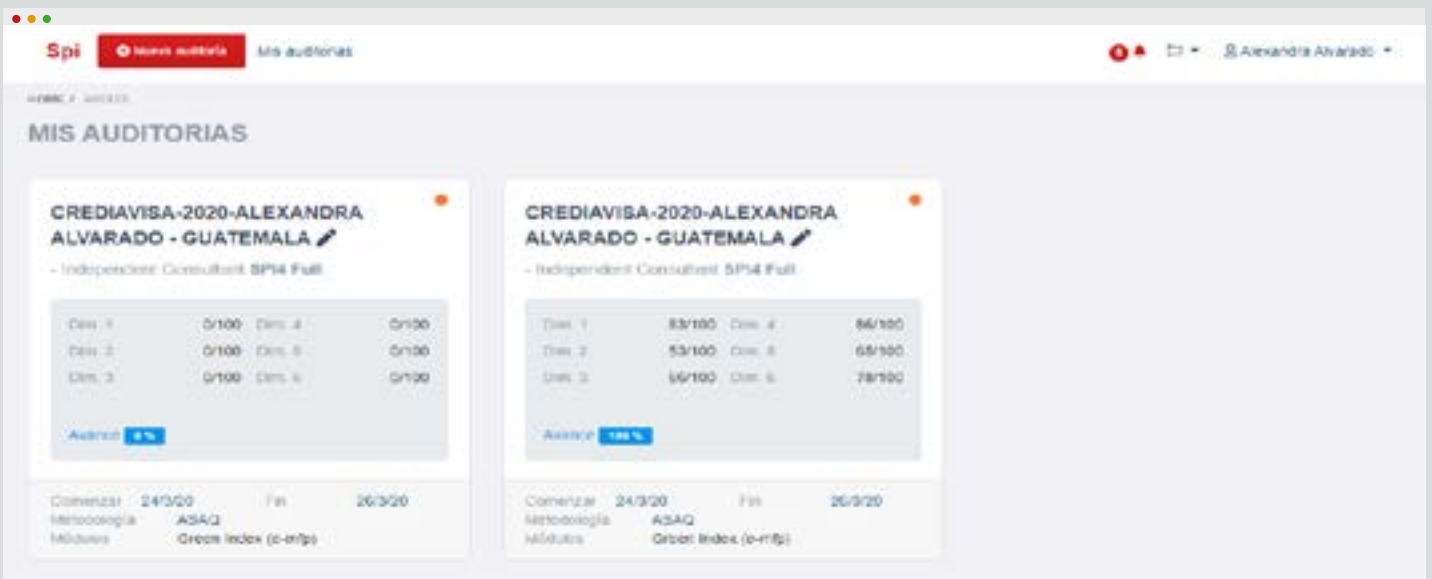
Spi Nueva auditoría Mis auditorías

Alexandra Alvarado

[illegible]

MIS AUDITORIAS

CREDIAVISA-2020-ALEXANDRA ALVARADO - GUATEMALA

- Independent Consultant SPI4 Full

| Dim. 1 | 0/100 | Dim. 4 | 0/100 |
|---|---|---|---|
| Dim. 2 | 0/100 | Dim. 5 | 0/100 |
| Dim. 3 | 0/100 | Dim. 6 | 0/100 |

Avance 0%

Comenzar 24/3/20 Fin 26/3/20
Metodología ASAQ
Módulos Green Index (o-m/p)

CREDIAVISA-2020-ALEXANDRA ALVARADO - GUATEMALA

- Independent Consultant SPI4 Full

| Dim. 1 | 53/100 | Dim. 4 | 86/100 |
|---|---|---|---|
| Dim. 2 | 53/100 | Dim. 5 | 68/100 |
| Dim. 3 | 66/100 | Dim. 6 | 78/100 |

Avance 100%

Comenzar 24/3/20 Fin 26/3/20
Metodología ASAQ
Módulos Green Index (o-m/p)